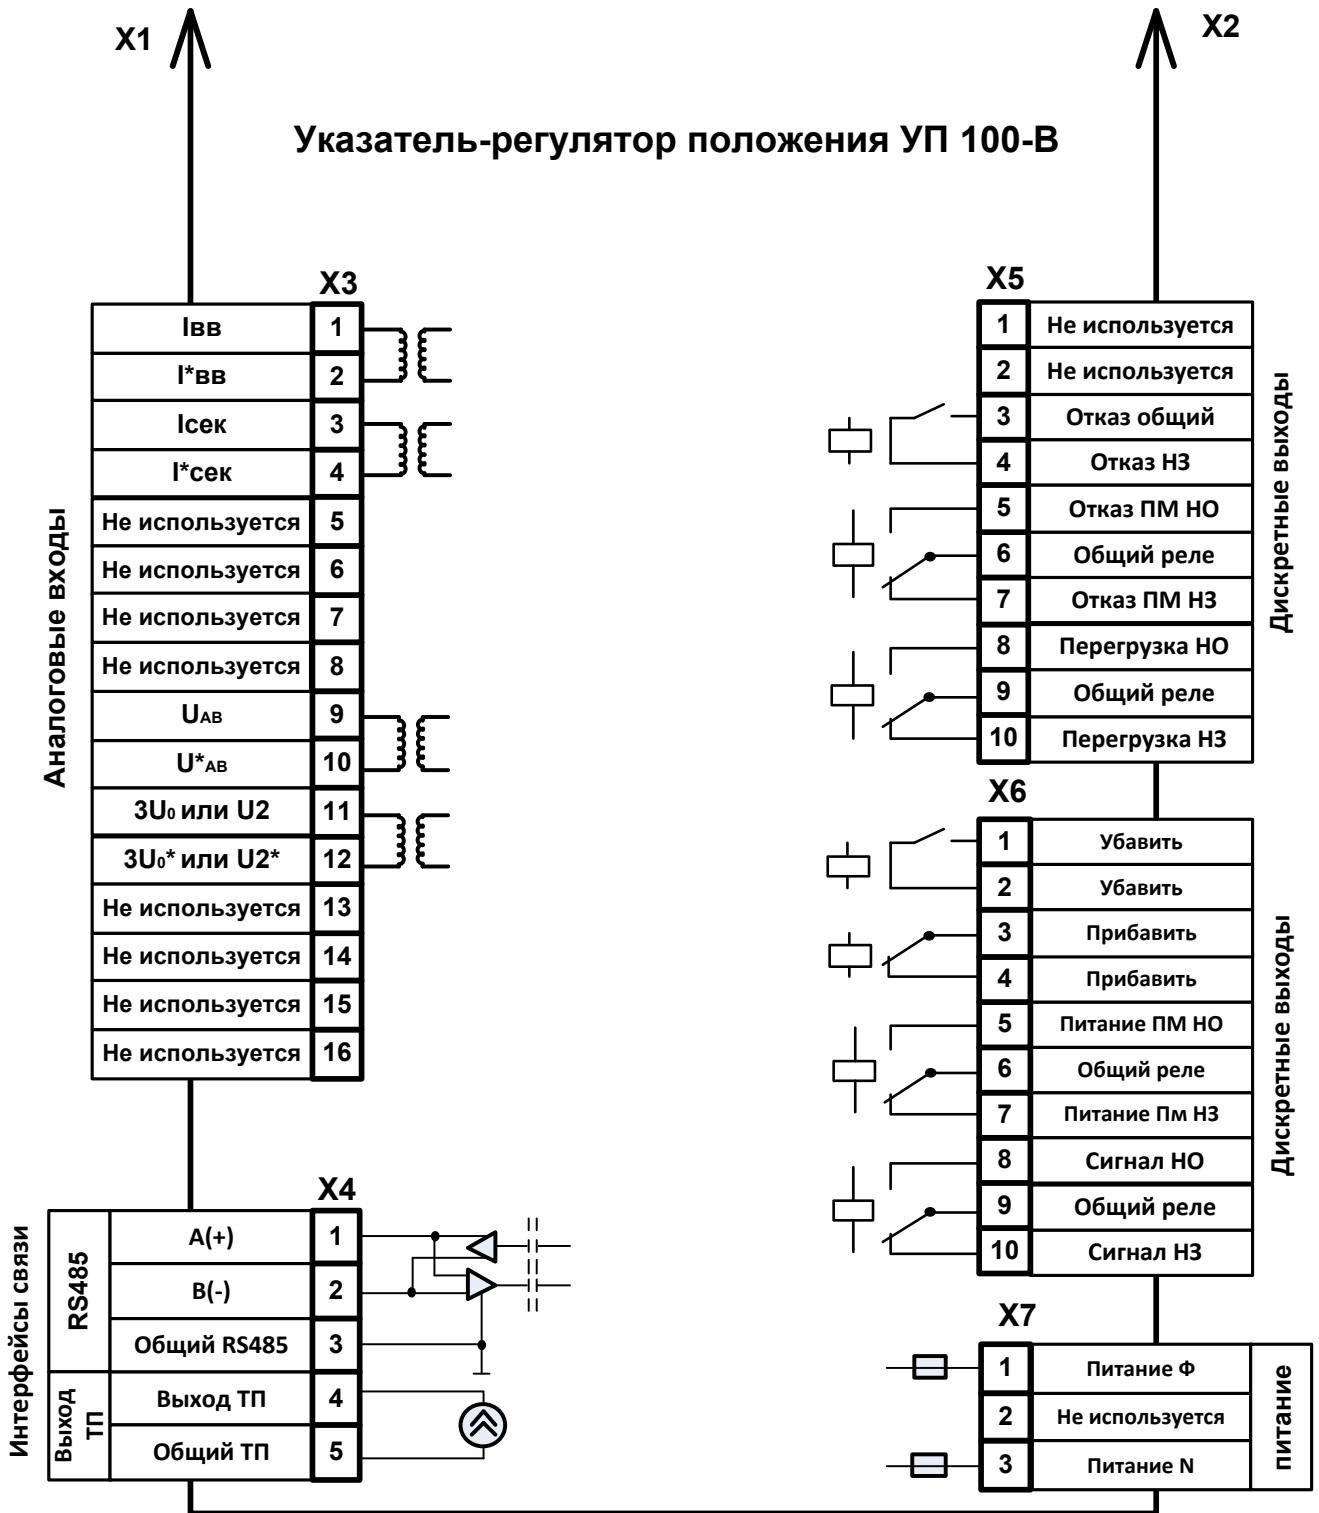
X1

X2

Указатель-регулятор положения УП 100-В

X3

Аналоговые входы

| | |
|---|---|
| Iвв | 1 |
| I*вв | 2 |
| Iсек | 3 |
| I*сек | 4 |
| Не используется | 5 |
| Не используется | 6 |
| Не используется | 7 |
| Не используется | 8 |
| $U_{AB}$ | 9 |
| $U^*_{AB}$ | 10 |
| $3U_0$ или U2 | 11 |
| $3U_0$* или U2* | 12 |
| Не используется | 13 |
| Не используется | 14 |
| Не используется | 15 |
| Не используется | 16 |

X5

Дискретные выходы

| | |
|---|---|
| 1 | Не используется |
| 2 | Не используется |
| 3 | Отказ общий |
| 4 | Отказ НЗ |
| 5 | Отказ ПМ НО |
| 6 | Общий реле |
| 7 | Отказ ПМ НЗ |
| 8 | Перегрузка НО |
| 9 | Общий реле |
| 10 | Перегрузка НЗ |

X6

Дискретные выходы

| | |
|---|---|
| 1 | Убавить |
| 2 | Убавить |
| 3 | Прибавить |
| 4 | Прибавить |
| 5 | Питание ПМ НО |
| 6 | Общий реле |
| 7 | Питание Пм НЗ |
| 8 | Сигнал НО |
| 9 | Общий реле |
| 10 | Сигнал НЗ |

X4

Интерфейсы связи

| | | |
|---|---|---|
| RS485 | A(+) | 1 |
| | B(-) | 2 |
| | Общий RS485 | 3 |
| Выход ТП | Выход ТП | 4 |
| | Общий ТП | 5 |

X7

| | | |
|---|---|---|
| 1 | Питание Ф | питание |
| 2 | Не используется | |
| 3 | Питание N | |